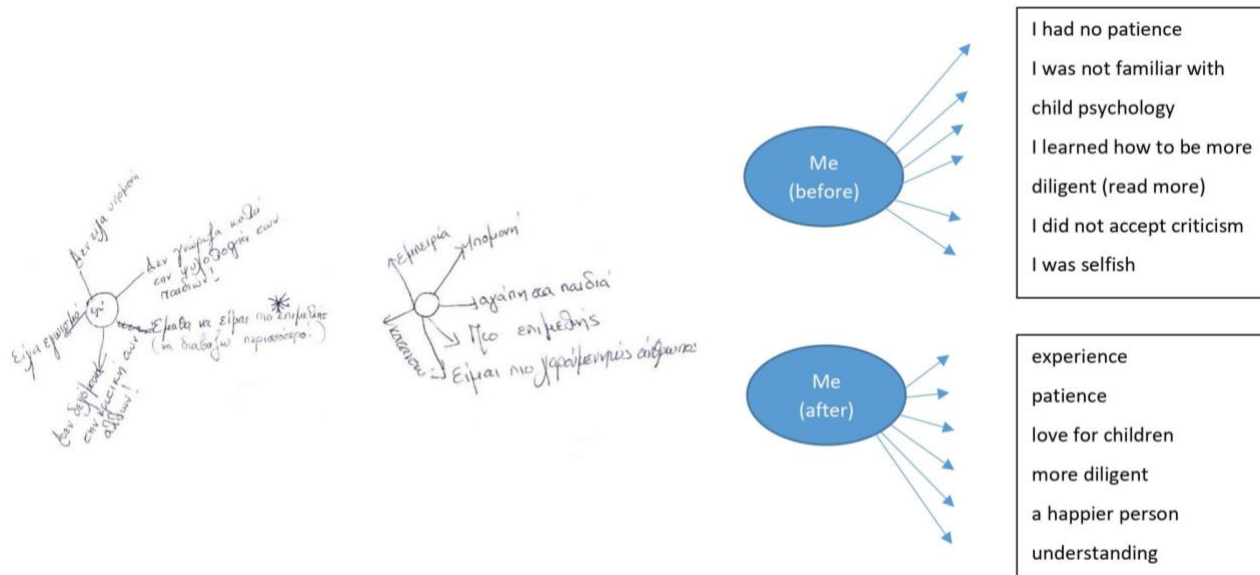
Δεν είχα υπομονή

Δεν γνώριζα καλά την ψυχολογία των παιδιών!

Εγώ

Έμαθα να είμαι πιο επιμελής (να διαβάζω περισσότερο.)

Δεν δεχόμουν την κριτική των άλλων!

Είχα εγωισμό

Εμπειρία

Υπομονή

Αγάπη στα παιδιά

Πιο επιμελής

Είμαι πιο χαρούμενος άνθρωπος

κατανόηση

Me (before)

I had no patience
I was not familiar with
child psychology
I learned how to be more
diligent (read more)
I did not accept criticism
I was selfish

Me (after)

experience
patience
love for children
more diligent
a happier person
understanding